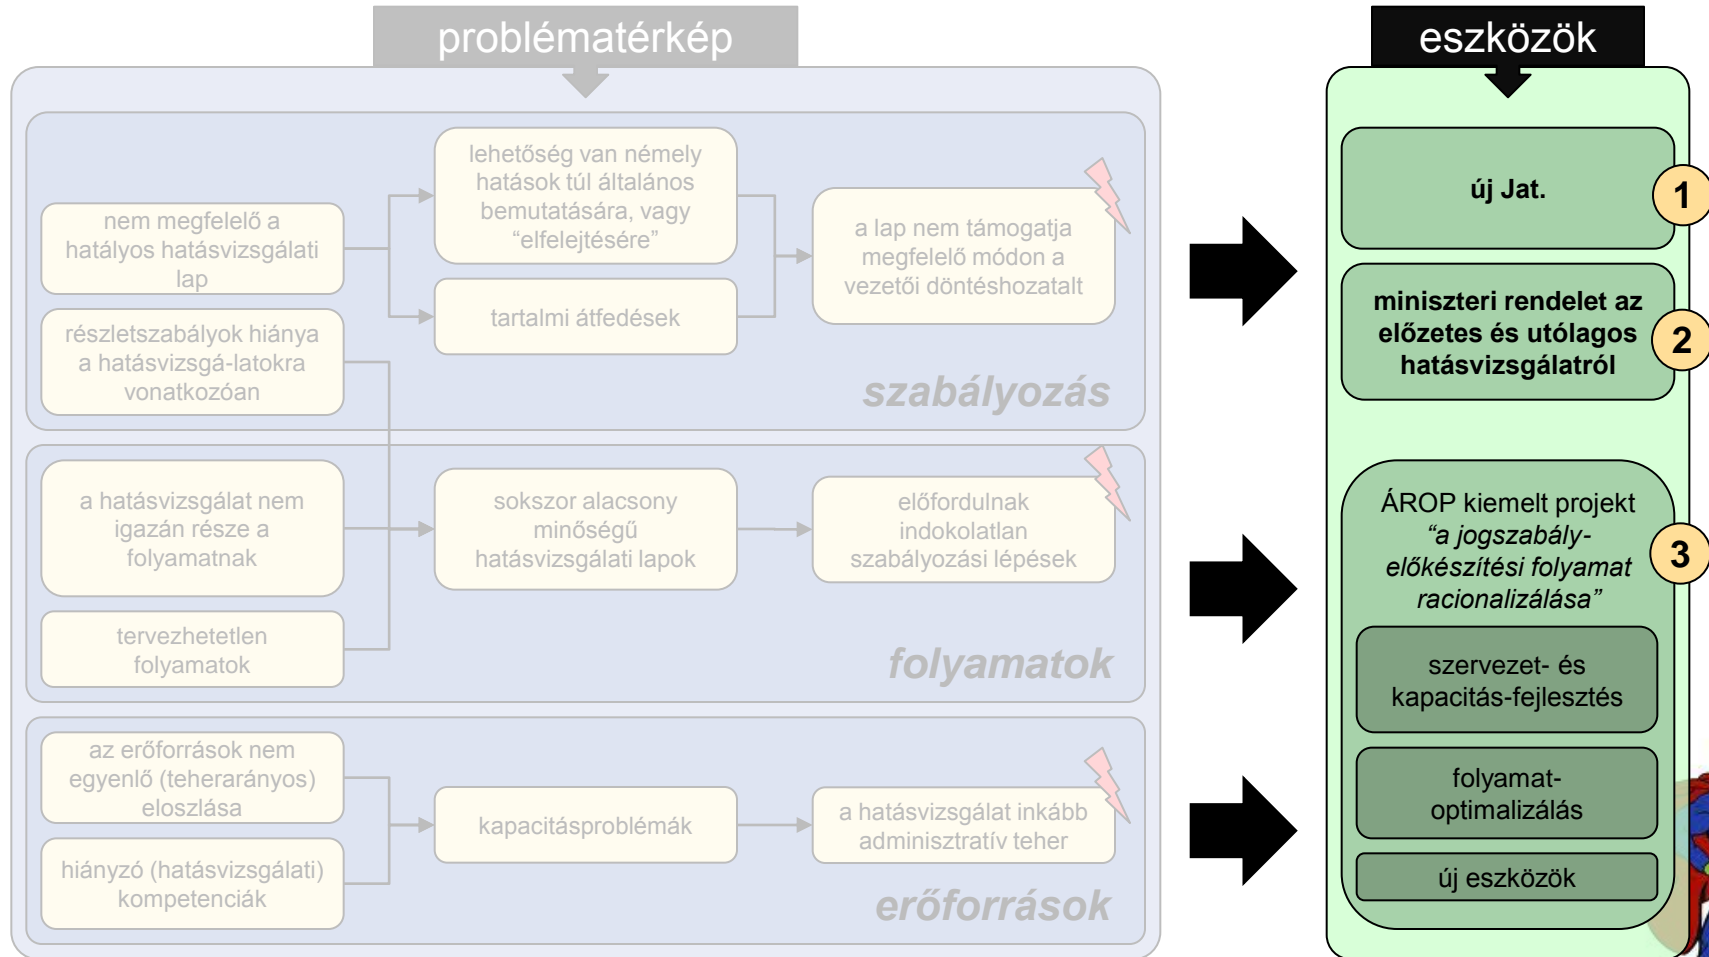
problématérkép

nem megfelelő a hatályos hatásvizsgálati lap

részletszabályok hiánya a hatásvizsgá-latokra vonatkozóan

lehetőség van némely hatások túl általános bemutatására, vagy “elfelejtésére”

tartalmi átfedések

a lap nem támogatja megfelelő módon a vezetői döntéshozatalt

szabályozás

a hatásvizsgálat nem igazán része a folyamatnak

tervezhetetlen folyamatok

sokszor alacsony minőségű hatásvizsgálati lapok

előfordulnak indokolatlan szabályozási lépések

folyamatok

az erőforrások nem egyenlő (teherarányos) eloszlása

hiányzó (hatásvizsgálati) kompetenciák

kapacitásproblémák

a hatásvizsgálat inkább adminisztratív teher

erőforrások

eszközök

új Jat.

1

miniszteri rendelet az előzetes és utólagos hatásvizsgálatról

2

ÁROP kiemelt projekt *“a jogszabály-előkészítési folyamat racionalizálása”*

3

szervezet- és kapacitás-fejlesztés

folyamat-optimalizálás

új eszközök